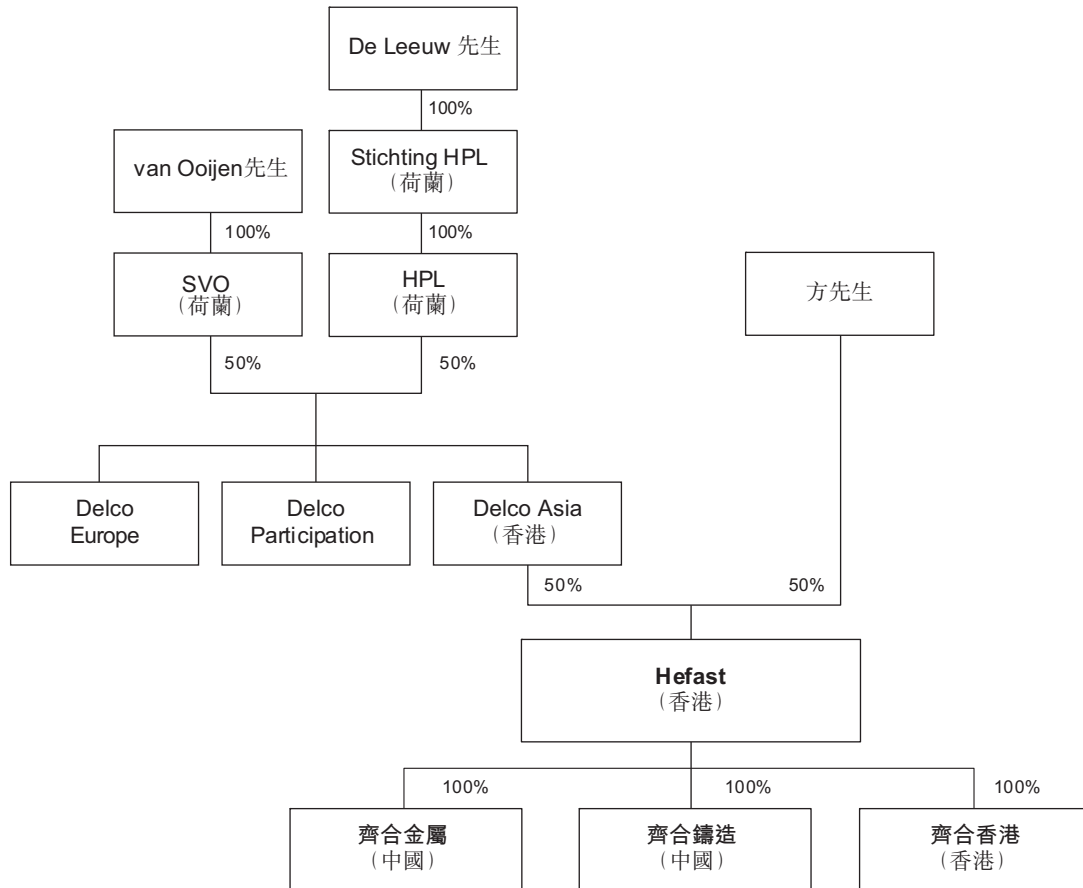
De Leeuw 先生

100%

van Ooijen先生

Stichting HPL
（荷蘭）

100%

100%

SVO
（荷蘭）

HPL
（荷蘭）

方先生

50%

50%

Delco Europe

Delco Participation

Delco Asia
（香港）

50%

50%

**Hefast**
（香港）

100%

100%

100%

**齊合金屬**
（中國）

**齊合鑄造**
（中國）

**齊合香港**
（香港）